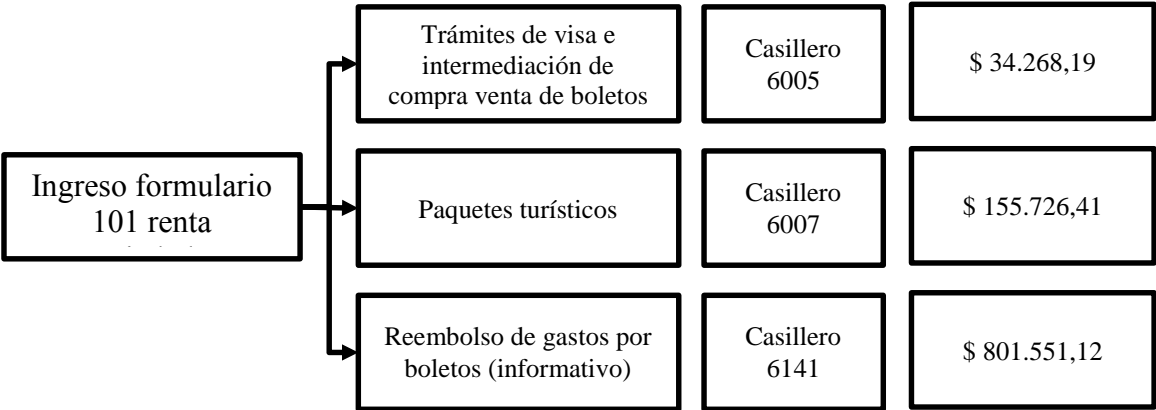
Ingreso formulario 101 renta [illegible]

Trámites de visa e intermediación de compra venta de boletos

Casillero 6005

\$ 34.268,19

Paquetes turísticos

Casillero 6007

\$ 155.726,41

Reembolso de gastos por boletos (informativo)

Casillero 6141

\$ 801.551,12